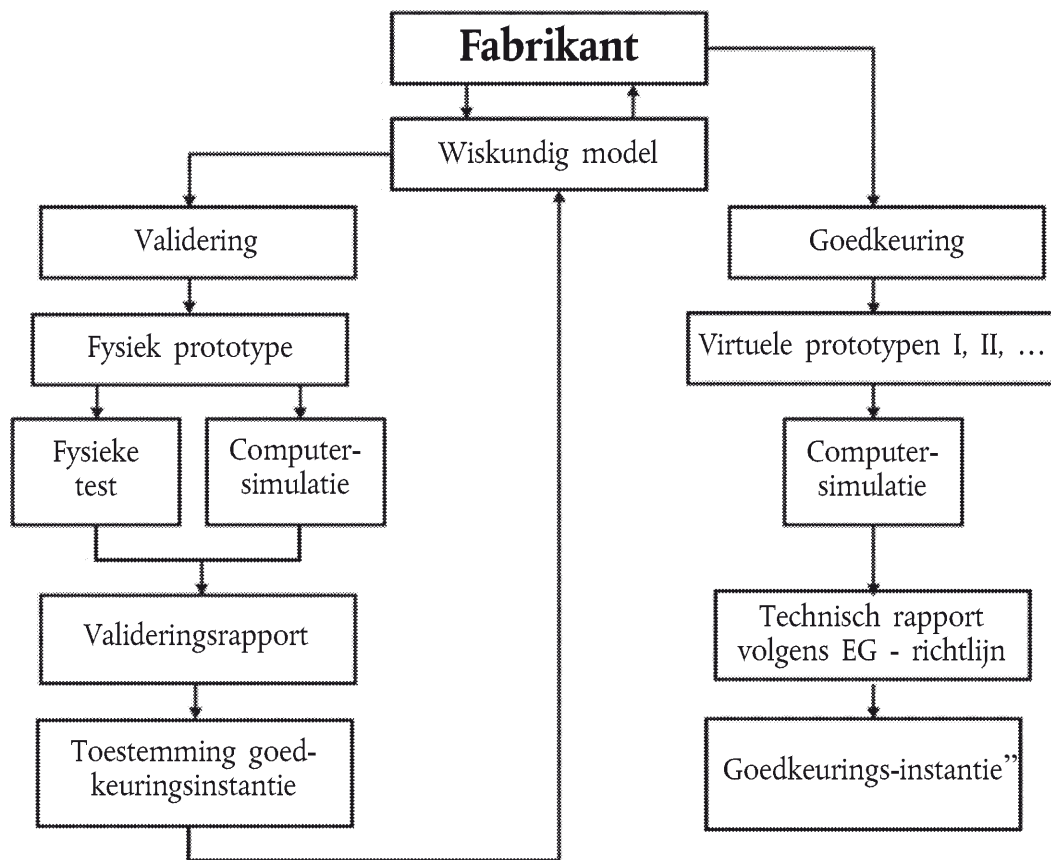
Fabrikant

Wiskundig model

Validering

Fysiek prototype

Fysieke test

Computersimulatie

Valideringsrapport

Toestemming goedkeuringsinstantie

Goedkeuring

Virtuele prototypen I, II, …

Computersimulatie

Technisch rapport volgens EG - richtlijn

Goedkeurings-instantie”